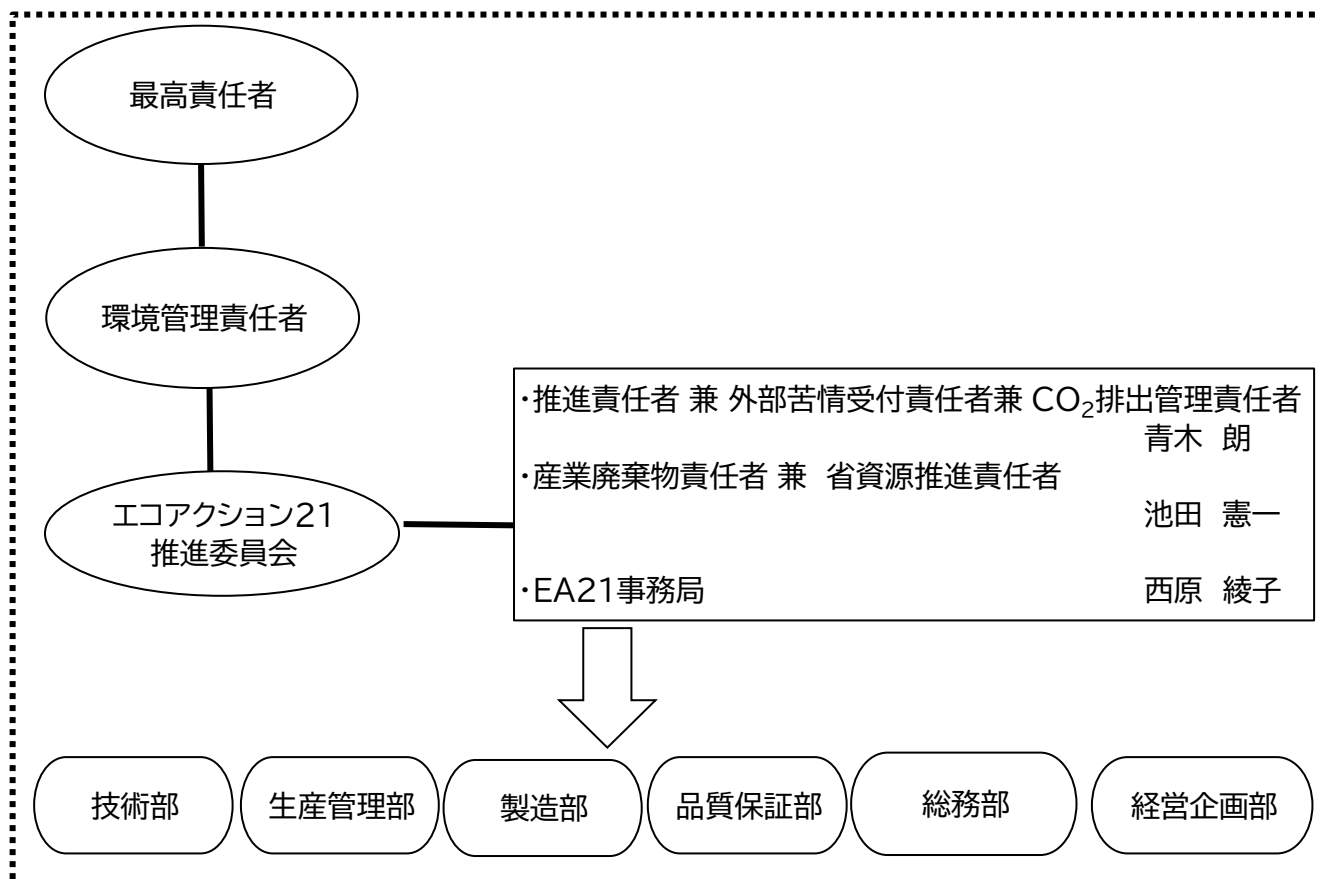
最高責任者

環境管理責任者

エコアクション21
推進委員会

・推進責任者 兼 外部苦情受付責任者兼 $CO_2$排出管理責任者
青木 朗
・産業廃棄物責任者 兼 省資源推進責任者
池田 憲一
・EA21事務局 西原 綾子

技術部

生産管理部

製造部

品質保証部

総務部

経営企画部